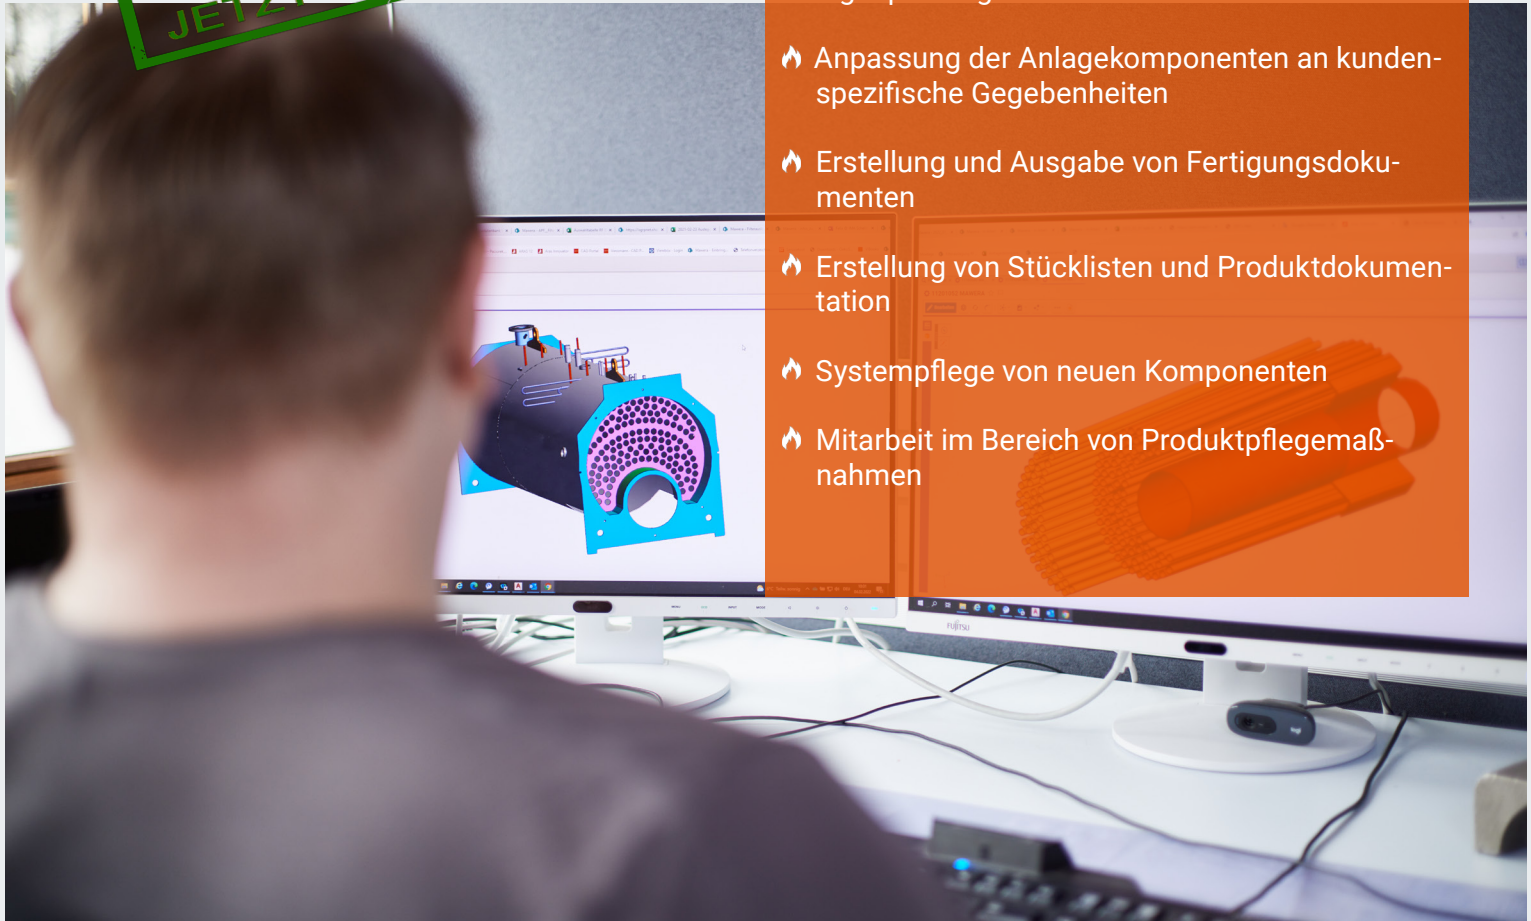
JETZT

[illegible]

Anpassung der Anlagekomponenten an kundenspezifische Gegebenheiten

Erstellung und Ausgabe von Fertigungsdokumenten

Erstellung von Stücklisten und Produktdokumentation

Systempflege von neuen Komponenten

Mitarbeit im Bereich von Produktpflegemaßnahmen

FUJITSU